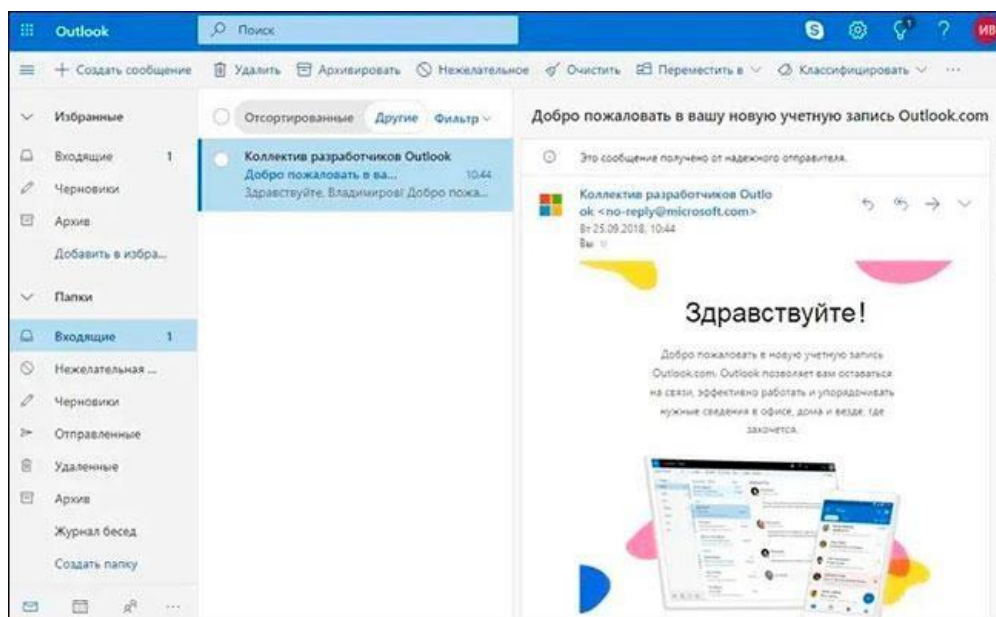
Outlook

Поиск

ИВ

Создать сообщение
Удалить
Архивировать
Нежелательное
Очистить
Переместить в
Классифицировать
...

Избранные
Входящие 1
Черновики
Архив
Добавить в избра...

Папки
Входящие 1
Нежелательная ...
Черновики
Отправленные
Удаленные
Архив
Журнал бесед
Создать папку

Отсортированные
Другие
Фильтр

Коллектив разработчиков Outlook
Добро пожаловать в ва... 10:44
Здравствуйте, Владимиров! Добро пожа...

Добро пожаловать в вашу новую учетную запись Outlook.com

Это сообщение получено от надежного отправителя.

Коллектив разработчиков Outlook <no-reply@microsoft.com>
Вт 25.09.2018, 10:44
Вы

Здравствуйте!

Добро пожаловать в новую учетную запись Outlook.com. Outlook позволяет вам оставаться на связи, эффективно работать и упорядочивать нужные сведения в офисе, дома и везде, где захочется.